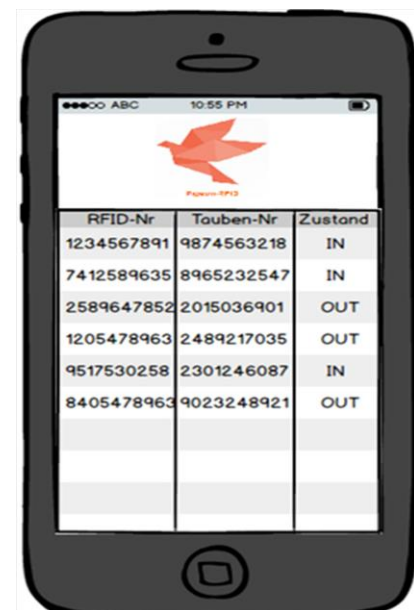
●●●○○ ABC 10:55 PM

Pigeon-RFID

| RFID-Nr | Tauben-Nr | Zustand |
|---|---|---|
| 1234567891 | 9874563218 | IN |
| 7412589635 | 8965232547 | IN |
| 2589647852 | 2015036901 | OUT |
| 1205478963 | 2489217035 | OUT |
| 9517530258 | 2301246087 | IN |
| 8405478963 | 9023248921 | OUT |